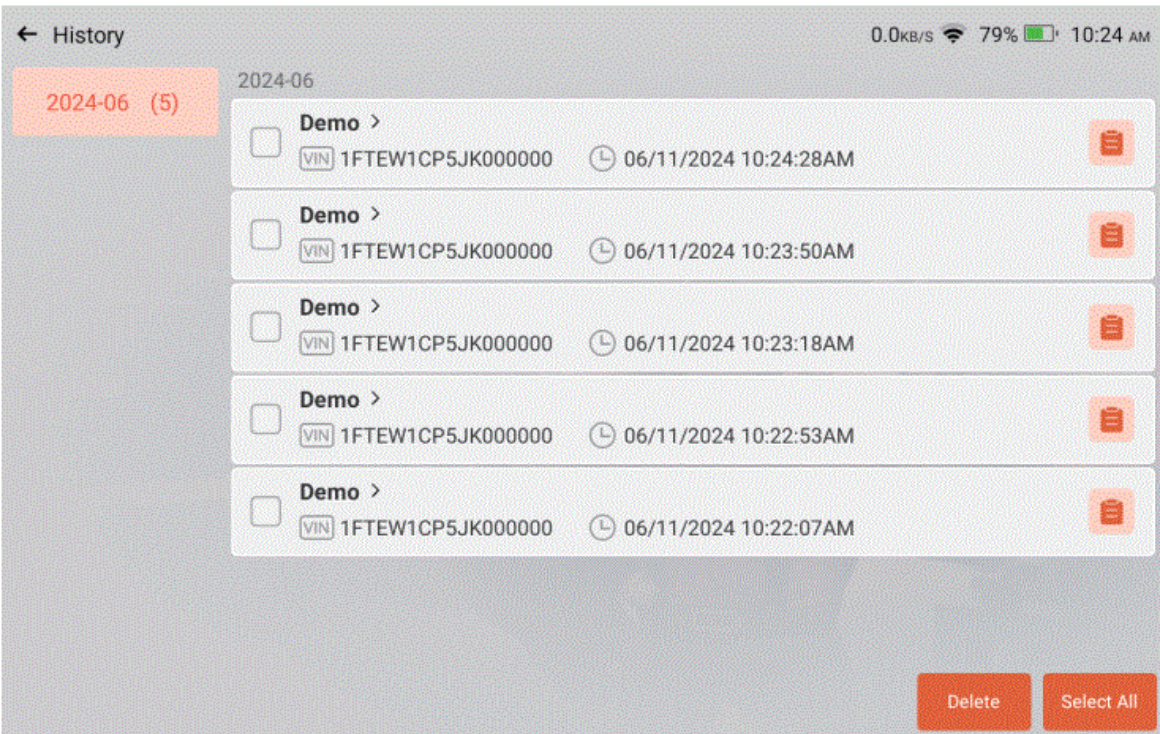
← History

0.0KB/S 79% 10:24 AM

2024-06 (5)

2024-06

Demo >
VIN 1FTEW1CP5JK000000 06/11/2024 10:24:28AM

Demo >
VIN 1FTEW1CP5JK000000 06/11/2024 10:23:50AM

Demo >
VIN 1FTEW1CP5JK000000 06/11/2024 10:23:18AM

Demo >
VIN 1FTEW1CP5JK000000 06/11/2024 10:22:53AM

Demo >
VIN 1FTEW1CP5JK000000 06/11/2024 10:22:07AM

Delete

Select All